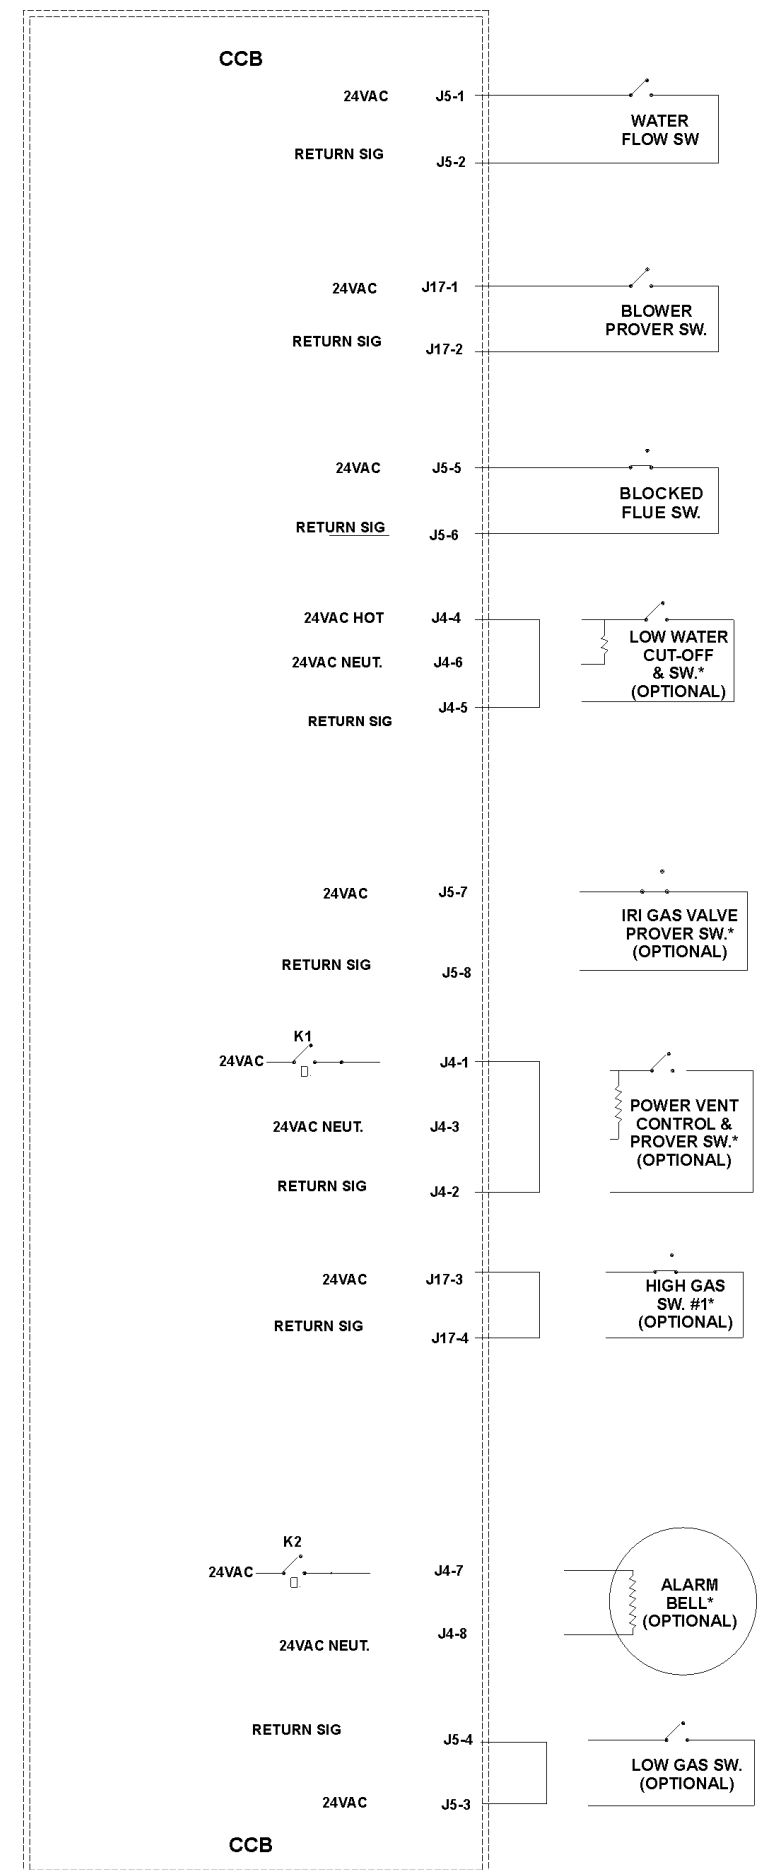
CCB

24VAC J5-1
WATER FLOW SW
RETURN SIG J5-2

24VAC J17-1
BLOWER PROVER SW.
RETURN SIG J17-2

24VAC J5-5
BLOCKED FLUE SW.
RETURN SIG J5-6

24VAC HOT J4-4
24VAC NEUT. J4-6
LOW WATER CUT-OFF & SW.* (OPTIONAL)
J4-5
RETURN SIG

24VAC J5-7
IRI GAS VALVE PROVER SW.* (OPTIONAL)
RETURN SIG J5-8

K1
24VAC J4-1
POWER VENT CONTROL & PROVER SW.* (OPTIONAL)
24VAC NEUT. J4-3
RETURN SIG J4-2

24VAC J17-3
HIGH GAS SW. #1* (OPTIONAL)
RETURN SIG J17-4

K2
24VAC J4-7
ALARM BELL* (OPTIONAL)
J4-8
24VAC NEUT.

RETURN SIG J5-4
LOW GAS SW. (OPTIONAL)
24VAC J5-3

CCB